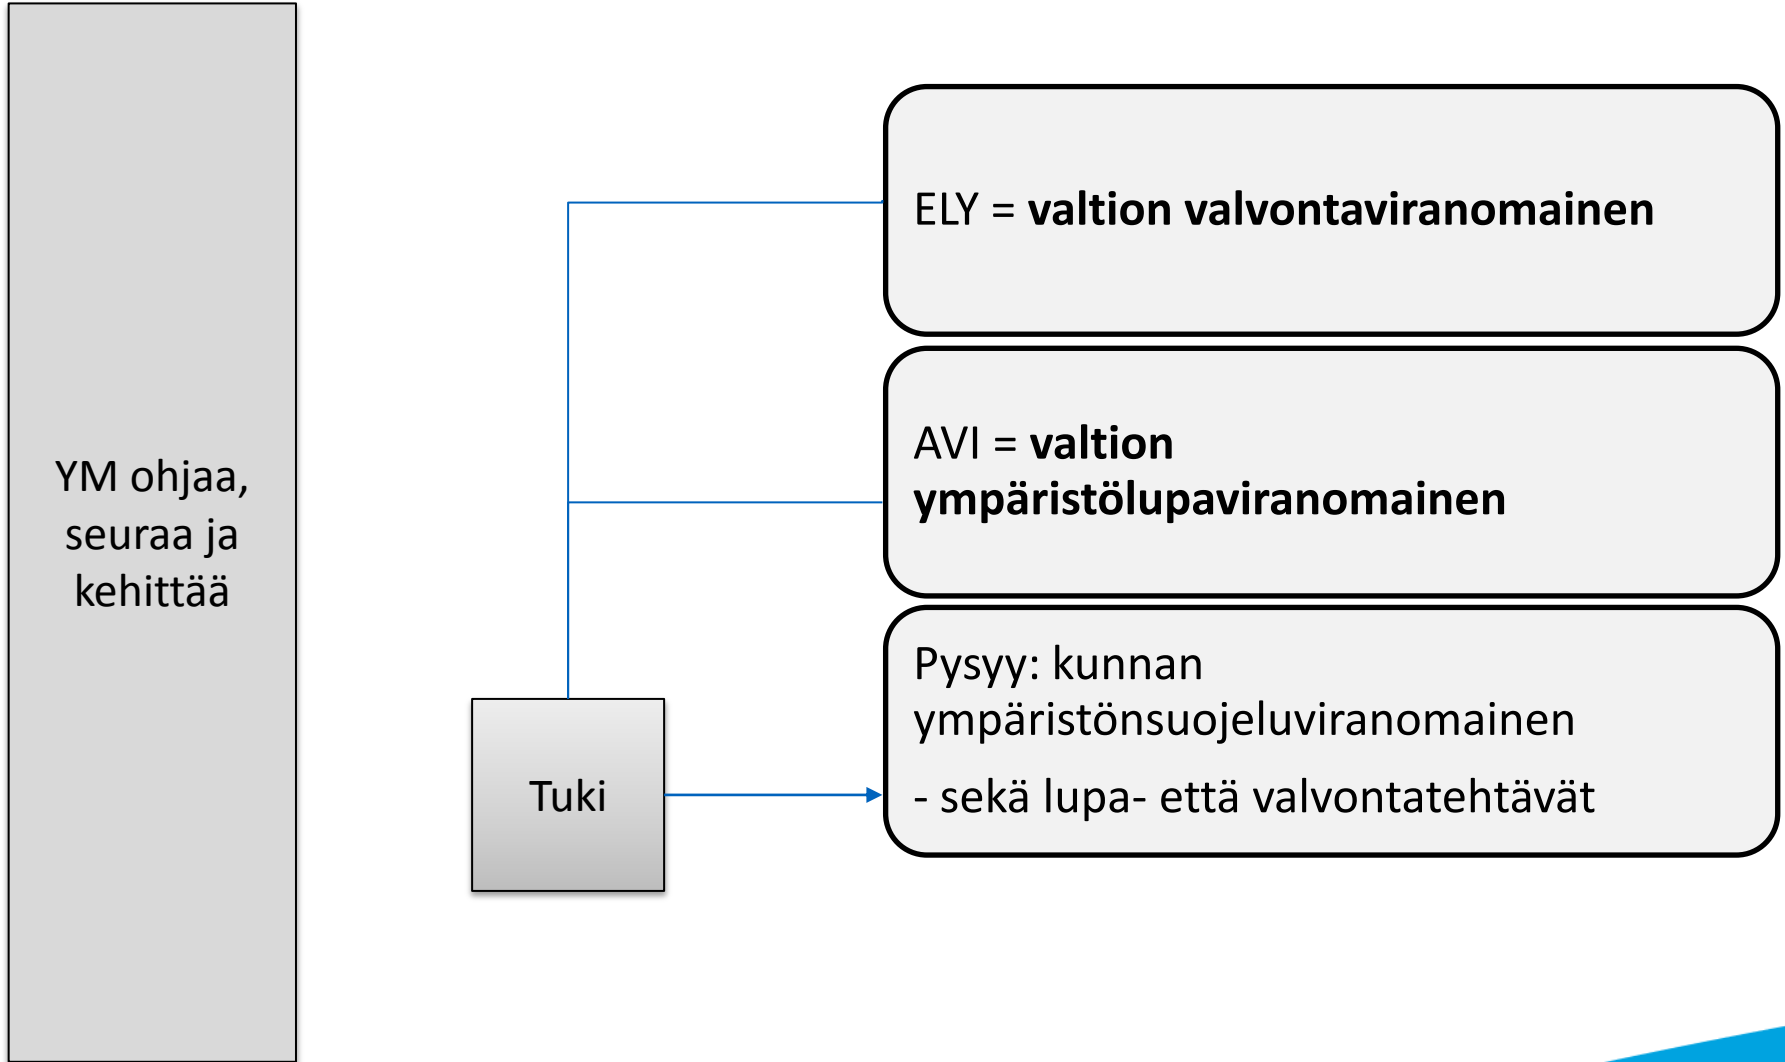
YM ohjaa, seuraa ja kehittää

ELY = **valtion valvontaviranomainen**

AVI = **valtion ympäristölupaviranomainen**

Tuki

Pysyy: kunnan ympäristönsuojeluviranomainen

- sekä lupa- että valvontatehtävät